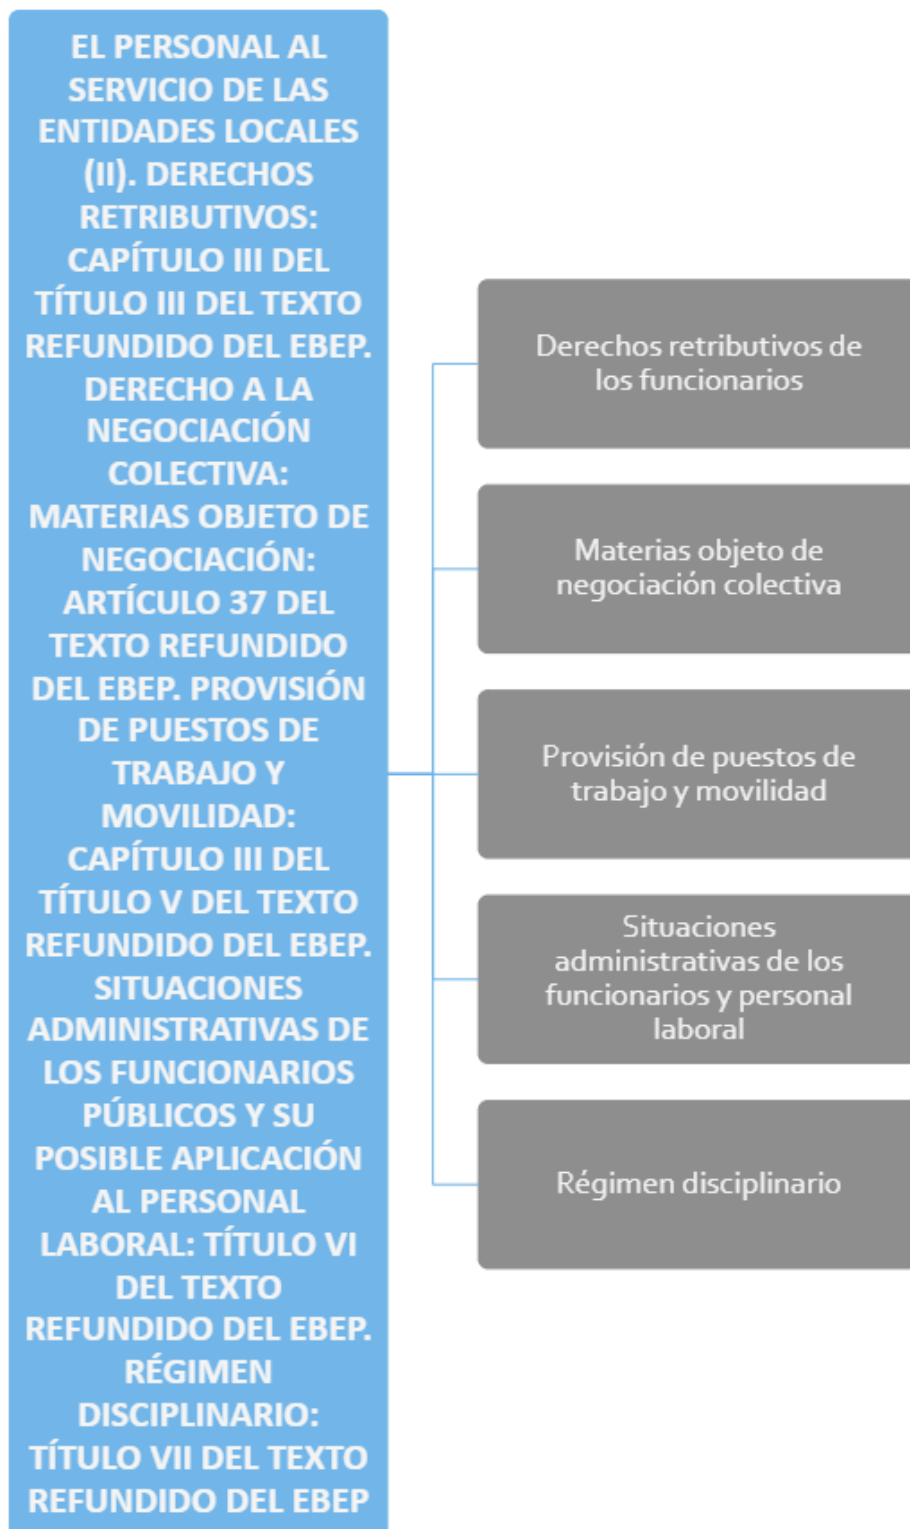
EL PERSONAL AL SERVICIO DE LAS ENTIDADES LOCALES (II). DERECHOS RETRIBUTIVOS: CAPÍTULO III DEL TÍTULO III DEL TEXTO REFUNDIDO DEL EBEP. DERECHO A LA NEGOCIACIÓN COLECTIVA: MATERIAS OBJETO DE NEGOCIACIÓN: ARTÍCULO 37 DEL TEXTO REFUNDIDO DEL EBEP. PROVISIÓN DE PUESTOS DE TRABAJO Y MOVILIDAD: CAPÍTULO III DEL TÍTULO V DEL TEXTO REFUNDIDO DEL EBEP. SITUACIONES ADMINISTRATIVAS DE LOS FUNCIONARIOS PÚBLICOS Y SU POSIBLE APLICACIÓN AL PERSONAL LABORAL: TÍTULO VI DEL TEXTO REFUNDIDO DEL EBEP. RÉGIMEN DISCIPLINARIO: TÍTULO VII DEL TEXTO REFUNDIDO DEL EBEP

Derechos retributivos de los funcionarios

Materias objeto de negociación colectiva

Provisión de puestos de trabajo y movilidad

Situaciones administrativas de los funcionarios y personal laboral

Régimen disciplinario